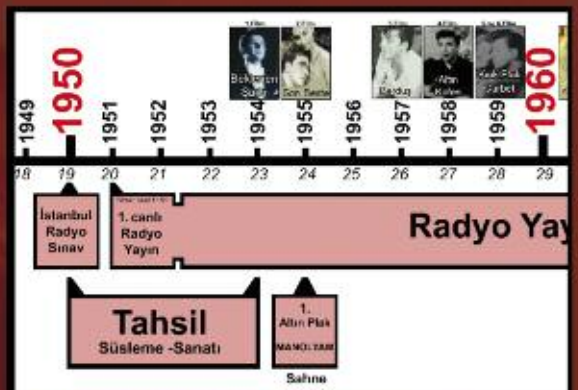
1949
1950
1951
1952
1953
1954
1955
1956
1957
1958
1959
1960

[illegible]
Beklenen Şarkı
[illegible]
Son Beste
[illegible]
Bozdug
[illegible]
Altın Kalem
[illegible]
Kısık Bak Sarbet

18
19
20
21
22
23
24
25
26
27
28
29

İstanbul Radyo Sınav

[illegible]
1. canlı Radyo Yayın

Radyo Yay

Tahsil
Süsleme -Sanatı

1. Altın Plak
MANOLYAM

Sahne